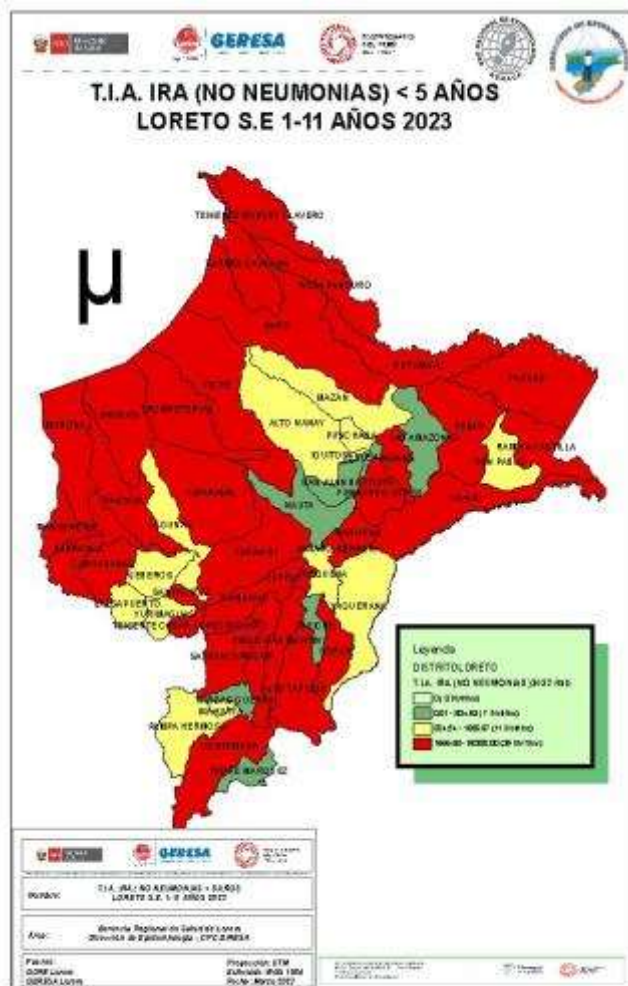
GERESA

T.I.A. IRA (NO NEUMONIAS) < 5 AÑOS
LORETO S.E 1-11 AÑOS 2023

μ

TENIENTE MANUEL CLAVERO

ALTO NANAY

MAZAN

INDIANA

BELEN

PUNCHANA

IQUITOS

SAN JUAN BAUTISTA

NAUTA

RAMON CASTILLA

SAN PABLO

PEBAS

YAVARI

YURIMAGUAS

JEBEROS

REQUENA

SAPUENA

EMILIO SAN MARTIN

ALTO TAPICHE

SOPLIN

PAMPA HERMOSA

Leyenda
DISTRITO LORETO
T.I.A. IRA (NO NEUMONIAS) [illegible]
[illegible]
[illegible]
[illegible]
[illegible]

GERESA

Nombre: T.I.A. IRA (NO NEUMONIAS) < 5 AÑOS LORETO S.E 1-11 AÑOS 2023

Área: Gerencia Regional de Salud de Loreto Dirección de Epidemiología - CPC GERESA

Fuente: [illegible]

Proyección: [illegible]
Datum: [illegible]
Fecha: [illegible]